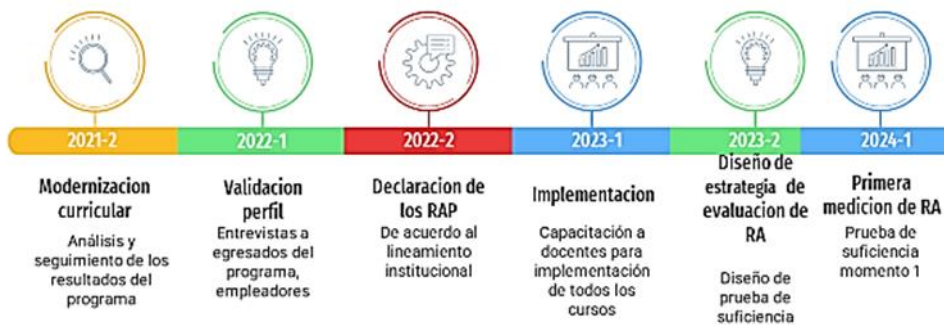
2021-2

Modernizacion curricular

Análisis y seguimiento de los resultados del programa

2022-1

Validacion perfil

Entrevistas a egresados del programa, empleadores

2022-2

Declaracion de los RAP

De acuerdo al lineamiento institucional

2023-1

Implementacion

Capacitación a docentes para implementación de todos los cursos

2023-2

Diseño de estrategia de evaluacion de RA

Diseño de prueba de suficiencia

2024-1

Primera medicion de RA

Prueba de suficiencia momento 1